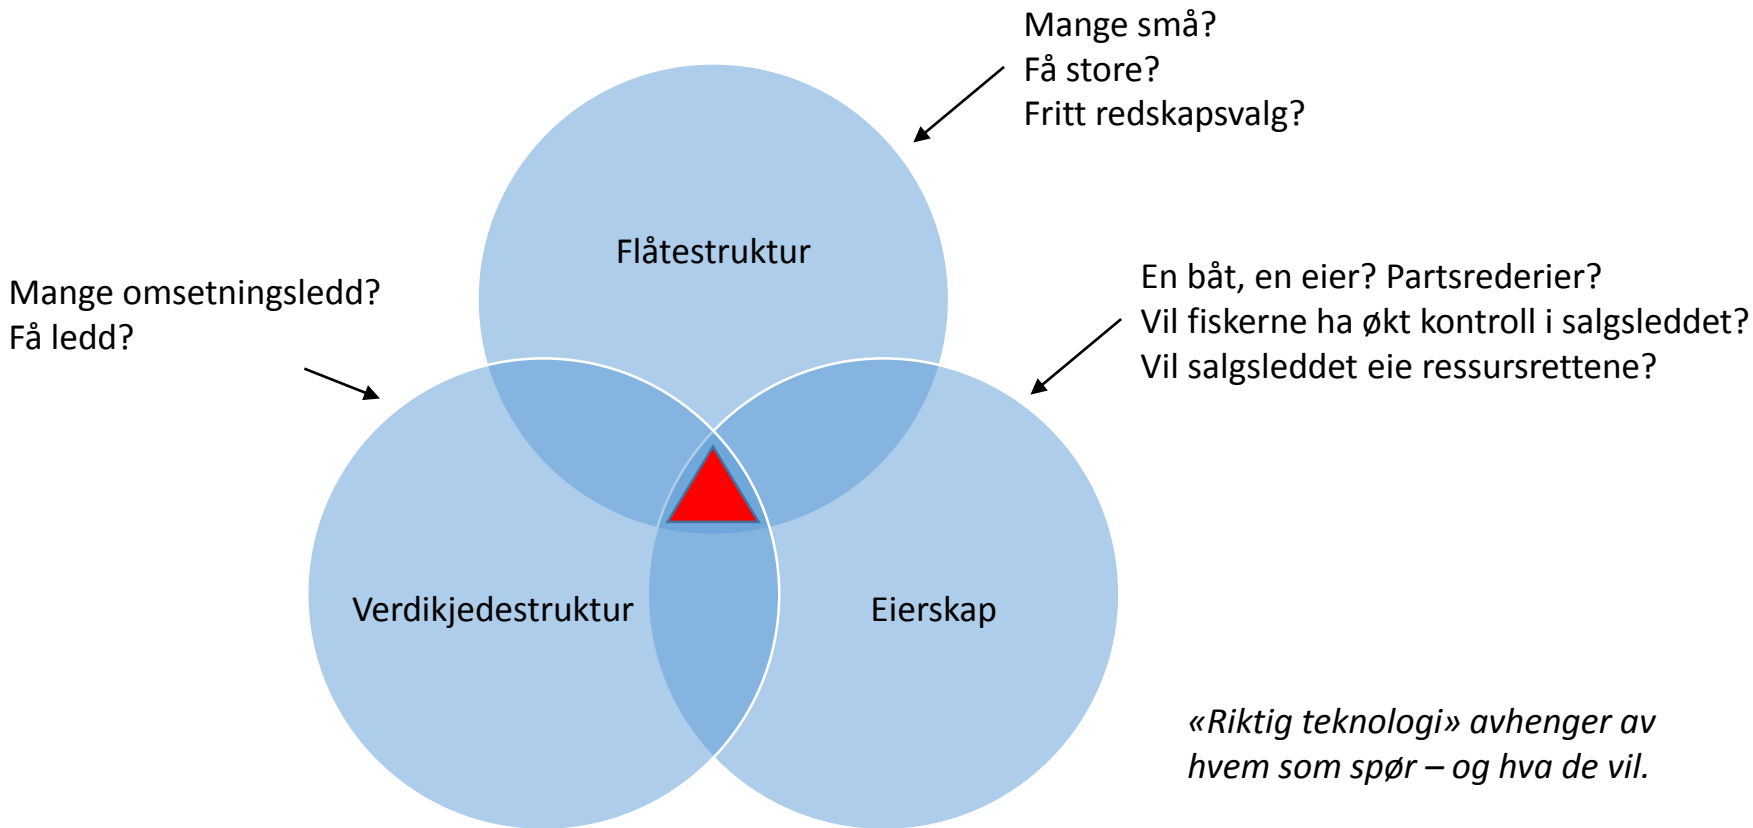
Mange små?
Få store?
Fritt redskapsvalg?

Flåtestruktur

Mange omsetningsledd?
Få ledd?

En båt, en eier? Partsrederier?
Vil fiskerne ha økt kontroll i salgsleddet?
Vil salgsleddet eie ressursrettene?

Verdikjedestruktur

Eierskap

«Riktig teknologi» avhenger av hvem som spør – og hva de vil.